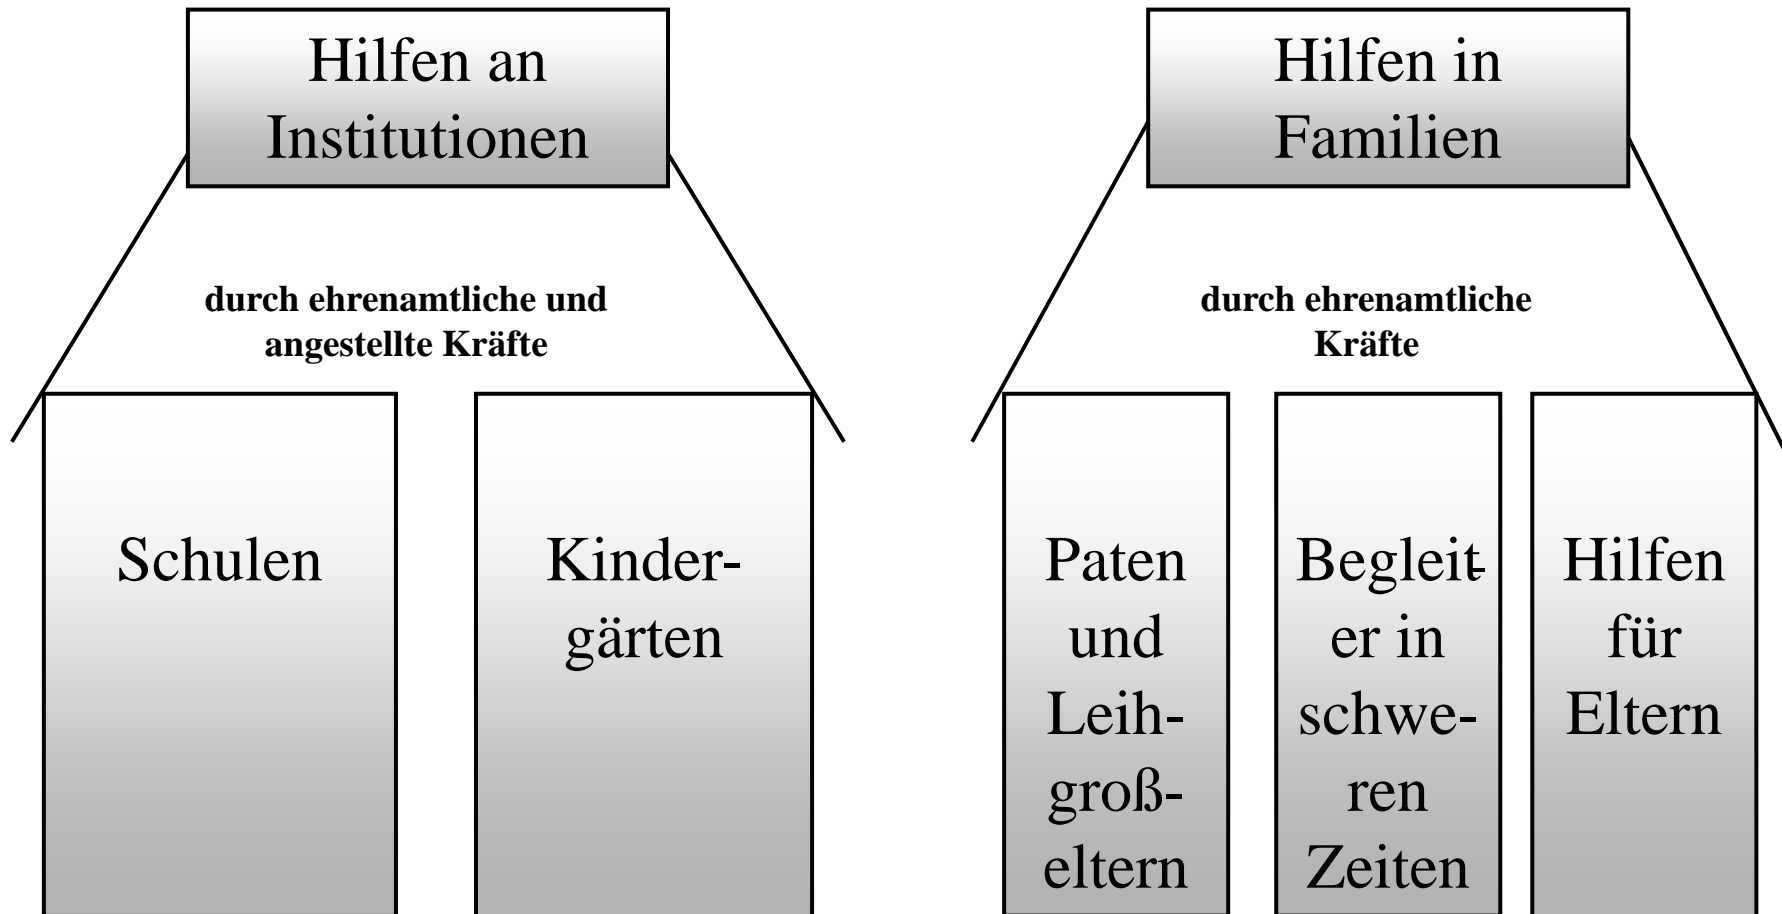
Hilfen an Institutionen

durch ehrenamtliche und angestellte Kräfte

Schulen

Kindergärten

Hilfen in Familien

durch ehrenamtliche Kräfte

Paten und Leihgroßeltern

Begleiter in schweren Zeiten

Hilfen für Eltern